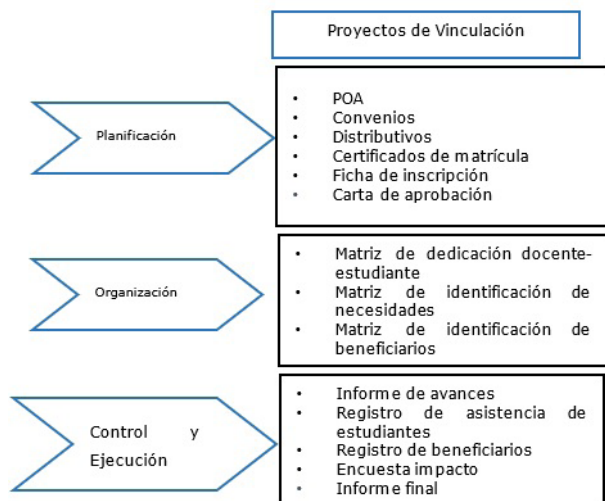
Proyectos de Vinculación

Planificación

- POA
- Convenios
- Distributivos
- Certificados de matrícula
- Ficha de inscripción
- Carta de aprobación

Organización

- Matriz de dedicación docente-estudiante
- Matriz de identificación de necesidades
- Matriz de identificación de beneficiarios

Control y Ejecución

- Informe de avances
- Registro de asistencia de estudiantes
- Registro de beneficiarios
- Encuesta impacto
- Informe final